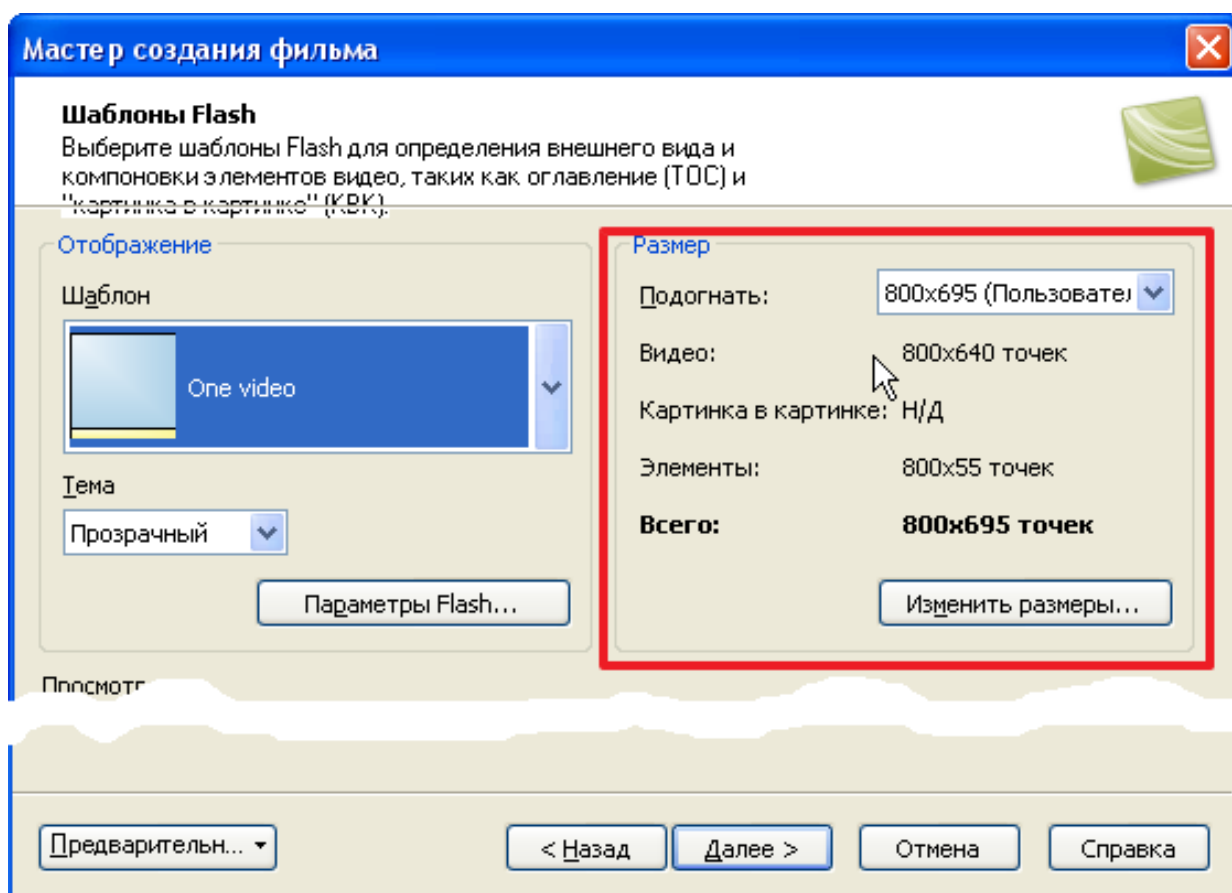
Мастер создания фильма

Шаблоны Flash
Выберите шаблоны Flash для определения внешнего вида и компоновки элементов видео, таких как оглавление (TOC) и "картинка в картинке" (КВК).

Отображение

Шаблон

One video

Тема

Прозрачный

Параметры Flash...

Размер

Подогнать: 800x695 (Пользовател

Видео: 800x640 точек

Картинка в картинке: Н/Д

Элементы: 800x55 точек

**Всего:** **800x695 точек**

Изменить размеры...

Просмотр

Предварительн...

< Назад

Далее >

Отмена

Справка